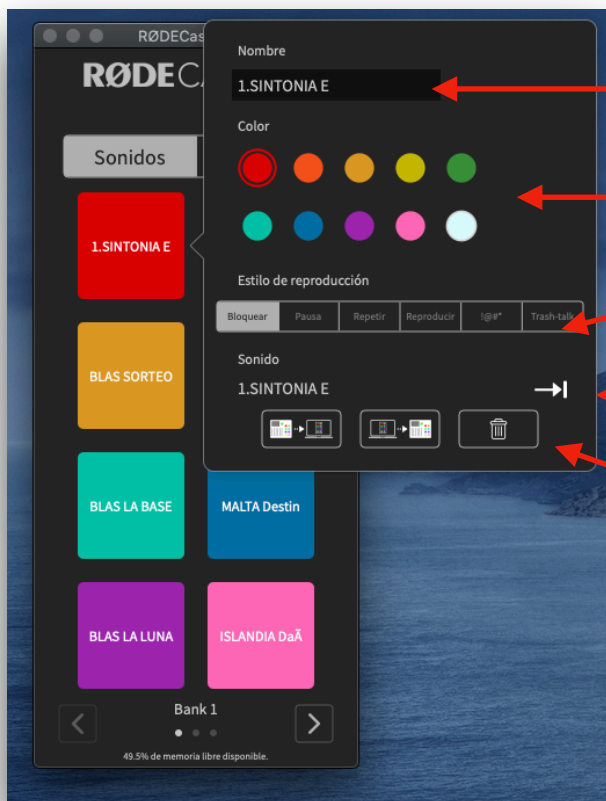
RØDECas

RØDECA

Sonidos

1.SINTONIA E

BLAS SORTEO

BLAS LA BASE

MALTA Destin

BLAS LA LUNA

ISLANDIA DaÃ

Bank 1

49.5% de memoria libre disponible.

Nombre

1.SINTONIA E

Color

Estilo de reproducción

| Bloquear | Pausa | Repetir | Reproducir | !@#* | Trash-talk |
|---|---|---|---|---|---|

Sonido

1.SINTONIA E